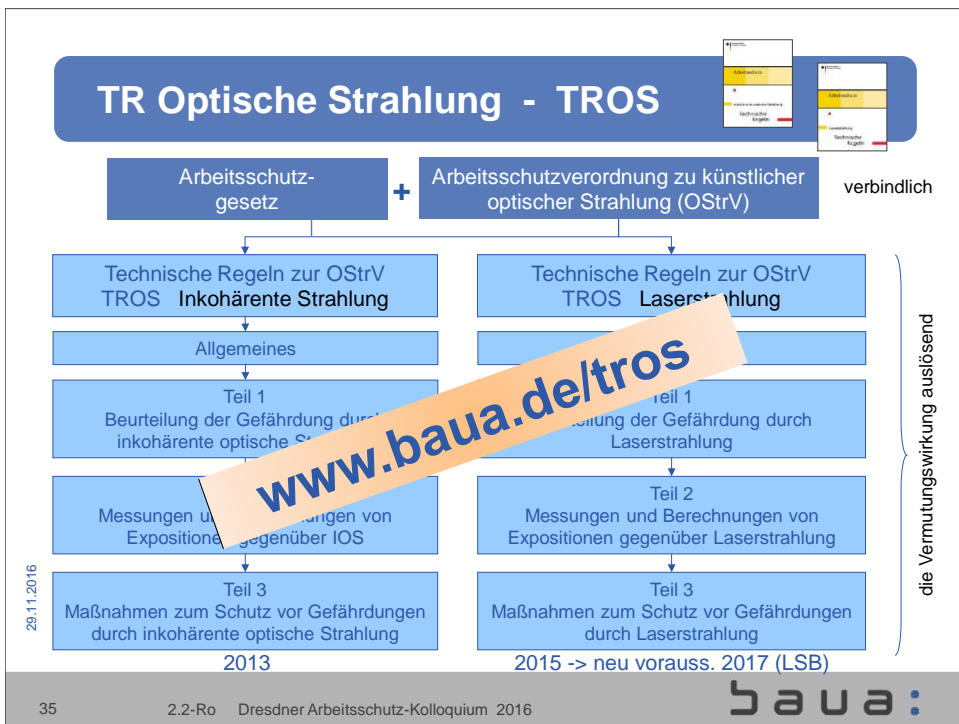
TR Optische Strahlung - TROS

Arbeitsschutz
Technische Regeln

Arbeitsschutz
Technische Regeln

Arbeitsschutzgesetz

+

Arbeitsschutzverordnung zu künstlicher optischer Strahlung (OStrV)

verbindlich

Technische Regeln zur OStrV
TROS Inkohärente Strahlung

Allgemeines

Teil 1
Beurteilung der Gefährdung durch inkohärente optische St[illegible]

Teil 2
Messungen u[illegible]ungen von Expositione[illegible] gegenüber IOS

Teil 3
Maßnahmen zum Schutz vor Gefährdungen durch inkohärente optische Strahlung

2013

Technische Regeln zur OStrV
TROS Laserstrahlung

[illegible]

Teil 1
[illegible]eilung der Gefährdung durch Laserstrahlung

Teil 2
Messungen und Berechnungen von Expositionen gegenüber Laserstrahlung

Teil 3
Maßnahmen zum Schutz vor Gefährdungen durch Laserstrahlung

2015 -> neu vorauss. 2017 (LSB)

die Vermutungswirkung auslösend

www.baua.de/tros

29.11.2016

35 2.2-Ro Dresdner Arbeitsschutz-Kolloquium 2016

baua: